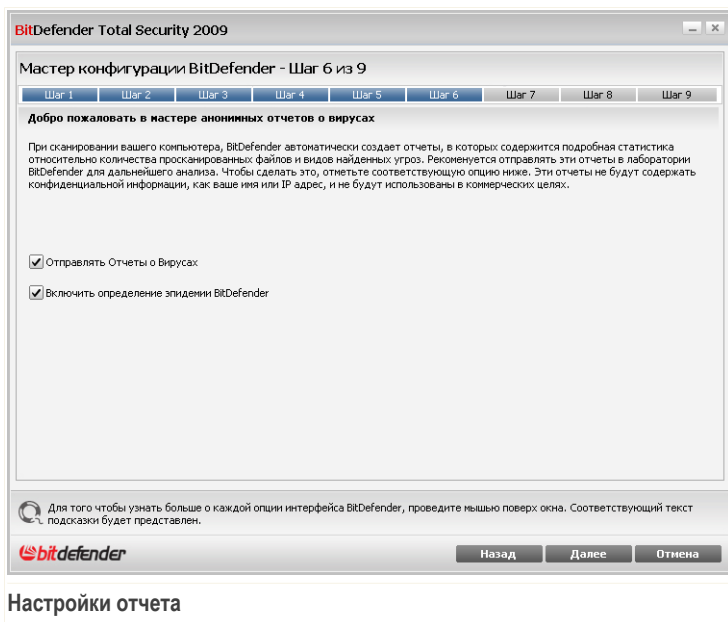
BitDefender Total Security 2009

Мастер конфигурации BitDefender - Шаг 6 из 9

Шаг 1 | Шаг 2 | Шаг 3 | Шаг 4 | Шаг 5 | Шаг 6 | Шаг 7 | Шаг 8 | Шаг 9

Добро пожаловать в мастере анонимных отчетов о вирусах

При сканировании вашего компьютера, BitDefender автоматически создает отчеты, в которых содержится подробная статистика относительно количества просканированных файлов и видов найденных угроз. Рекомендуется отправлять эти отчеты в лаборатории BitDefender для дальнейшего анализа. Чтобы сделать это, отметьте соответствующую опцию ниже. Эти отчеты не будут содержать конфиденциальной информации, как ваше имя или IP адрес, и не будут использованы в коммерческих целях.

Отправлять Отчеты о Вирусах

Включить определение эпидемии BitDefender

Для того чтобы узнать больше о каждой опции интерфейса BitDefender, проведите мышью поверх окна. Соответствующий текст подсказки будет представлен.

bitdefender

Назад Далее Отмена

Настройки отчета